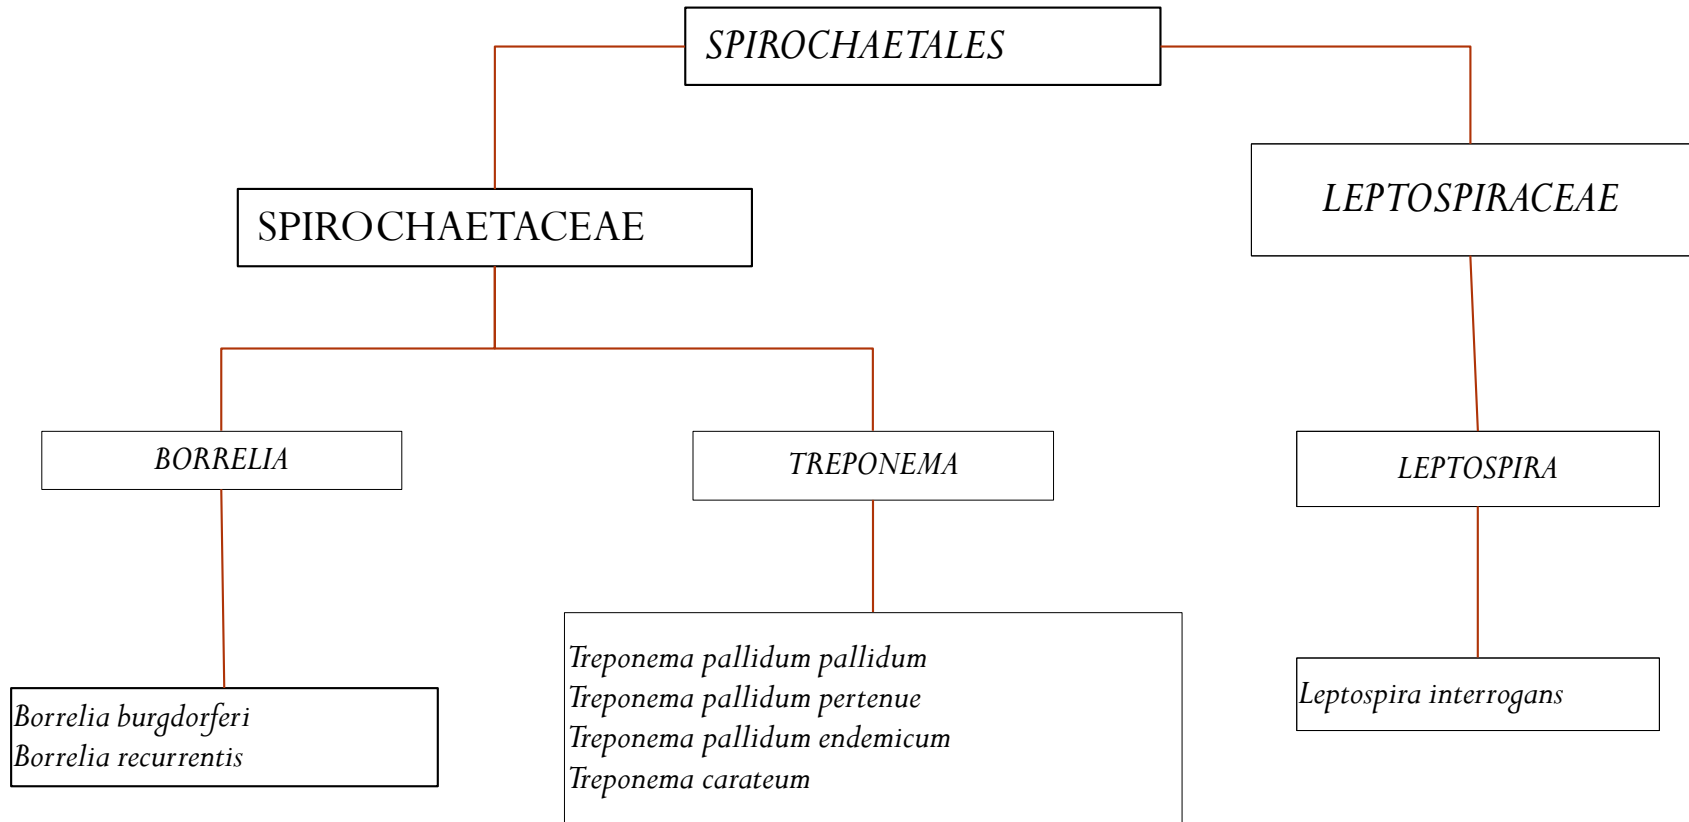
SPIROCHAETALES

SPIROCHAETACEAE

LEPTOSPIRACEAE

BORRELIA

TREPONEMA

LEPTOSPIRA

Borrelia burgdorferi
Borrelia recurrentis

Treponema pallidum pallidum
Treponema pallidum pertenue
Treponema pallidum endemicum
Treponema carateum

Leptospira interrogans